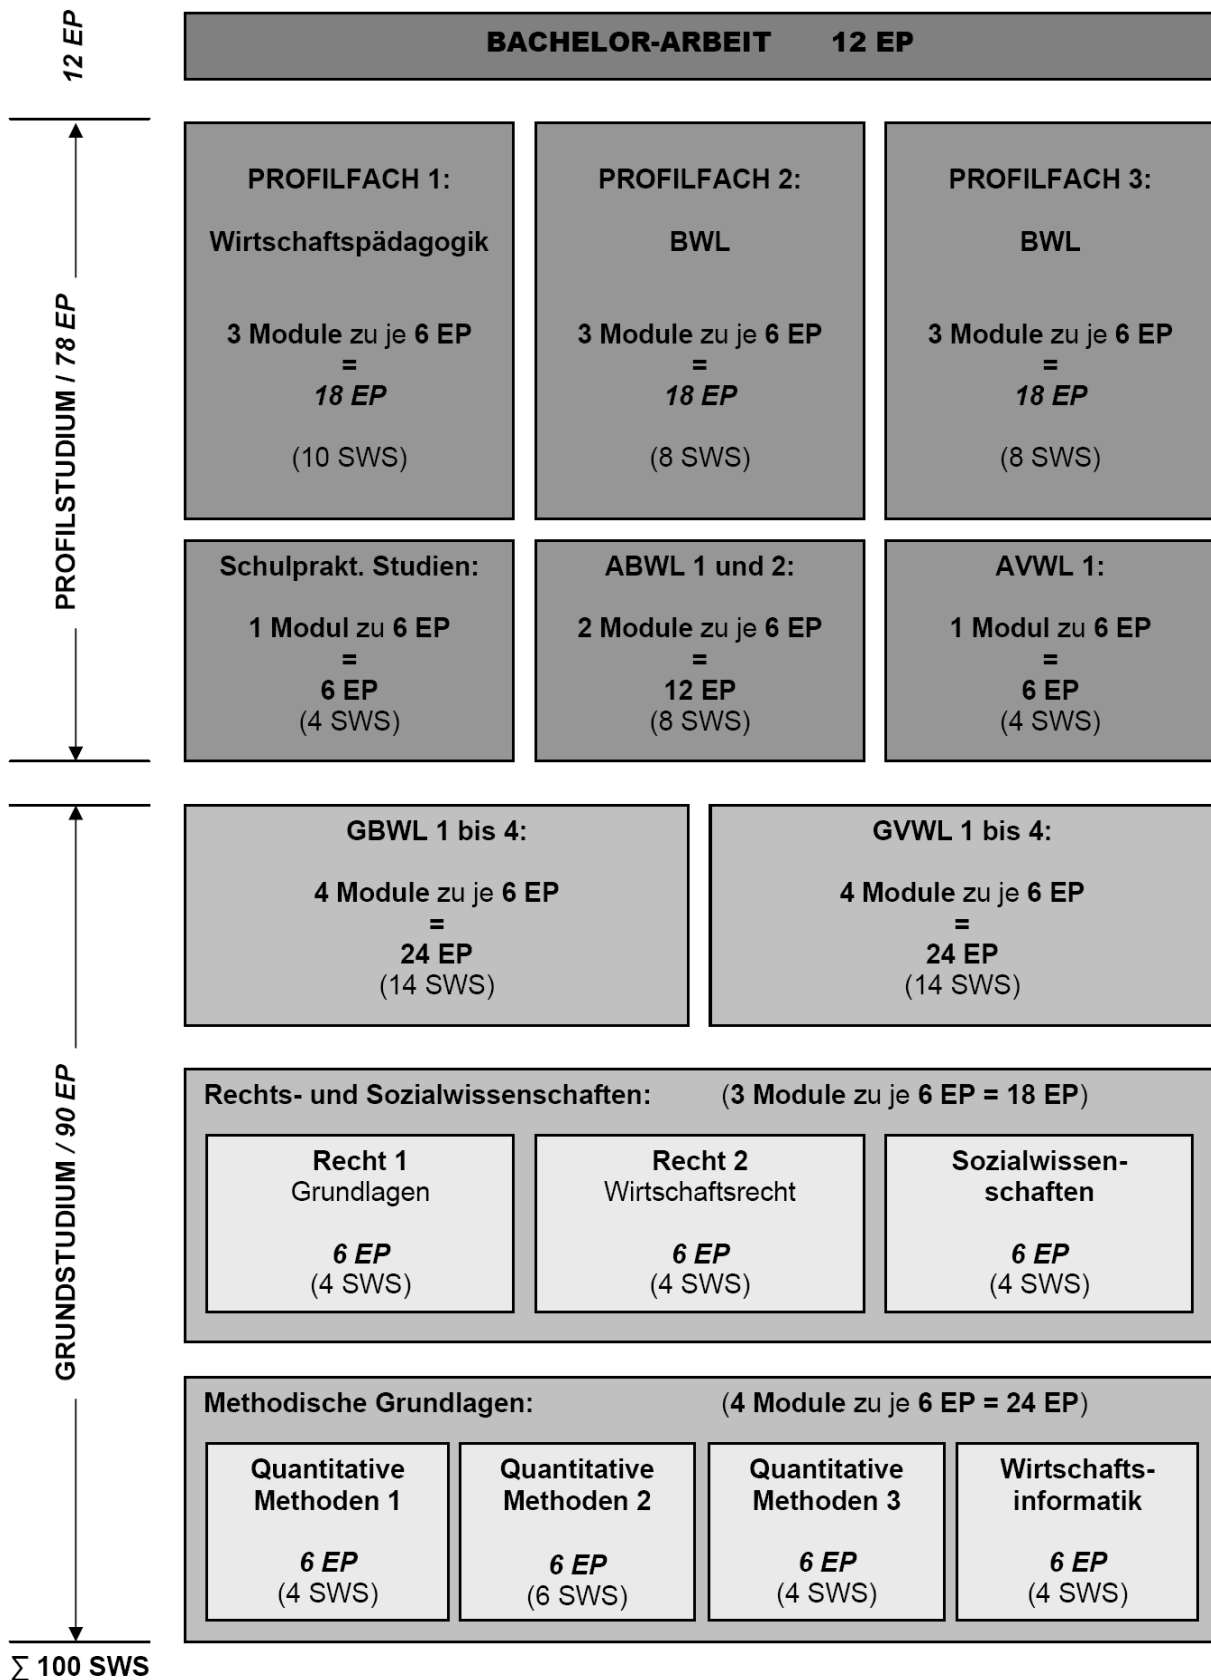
12 EP

BACHELOR-ARBEIT 12 EP

PROFILSTUDIUM / 78 EP

PROFILFACH 1:

Wirtschaftspädagogik

3 Module zu je 6 EP
=
18 EP

(10 SWS)

PROFILFACH 2:

BWL

3 Module zu je 6 EP
=
18 EP

(8 SWS)

PROFILFACH 3:

BWL

3 Module zu je 6 EP
=
18 EP

(8 SWS)

Schulprakt. Studien:

1 Modul zu 6 EP
=
6 EP
(4 SWS)

ABWL 1 und 2:

2 Module zu je 6 EP
=
12 EP
(8 SWS)

AVWL 1:

1 Modul zu 6 EP
=
6 EP
(4 SWS)

GRUNDSTUDIUM / 90 EP

GBWL 1 bis 4:

4 Module zu je 6 EP
=
24 EP
(14 SWS)

GVWL 1 bis 4:

4 Module zu je 6 EP
=
24 EP
(14 SWS)

Rechts- und Sozialwissenschaften: (3 Module zu je 6 EP = 18 EP)

Recht 1
Grundlagen

6 EP
(4 SWS)

Recht 2
Wirtschaftsrecht

6 EP
(4 SWS)

Sozialwissenschaften

6 EP
(4 SWS)

Methodische Grundlagen: (4 Module zu je 6 EP = 24 EP)

Quantitative Methoden 1

6 EP
(4 SWS)

Quantitative Methoden 2

6 EP
(6 SWS)

Quantitative Methoden 3

6 EP
(4 SWS)

Wirtschaftsinformatik

6 EP
(4 SWS)

$\sum$ 100 SWS